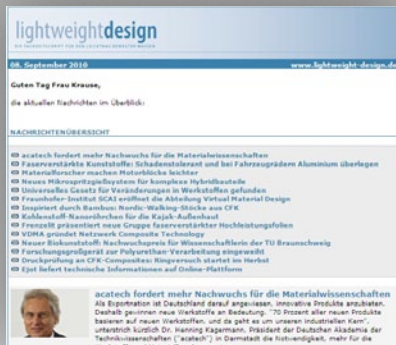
lightweightdesign

DIE FACHZEITSCHRIFT FÜR DEN LEICHTBAU BEWEGTER MASSEN

08. September 2010

www.lightweight-design.de

Guten Tag Frau Krause,

die aktuellen Nachrichten im Überblick:

NACHRICHTENÜBERSICHT

acatech fordert mehr Nachwuchs für die Materialwissenschaften
Faserverstärkte Kunststoffe: Schadenstolerant und bei Fahrzeugrädern Aluminium überlegen
Materialforscher machen Motorblöcke leichter
Neues Mikrospritzgießsystem für komplexe Hybridbauteile
Universelles Gesetz für Veränderungen in Werkstoffen gefunden
Fraunhofer-Institut SCAI eröffnet die Abteilung Virtual Material Design
Inspiriert durch Bambus: Nordic-Walking-Stöcke aus CFK
Kohlenstoff-Nanoröhrchen für die Kajak-Außenhaut
Frenzelit präsentiert neue Gruppe faserverstärkter Hochleistungsfolien
VDMA gründet Netzwerk Composite Technology
Neuer Rinkunststoff: Nachwuchspreis für Wissenschaftlerin der TU Braunschweig
Forschungsprojekt zur Polyurethan-Verarbeitung eingeweiht
Druckprüfung an CFK-Composites: Ringversuch startet im Herbst
Ejot liefert technische Informationen auf Online-Plattform

acatech fordert mehr Nachwuchs für die Materialwissenschaften
Als Exportnation ist Deutschland darauf angewiesen, innovative Produkte anzubieten. Deshalb gewinnen neue Werkstoffe an Bedeutung. "70 Prozent aller neuen Produkte basieren auf neuen Werkstoffen, und da geht es um unseren industriellen Kern", unterstrich kürzlich Dr. Henning Kagermann, Präsident der Deutschen Akademie der Technikwissenschaften ("acatech") in Darmstadt die Notwendigkeit, mehr für die